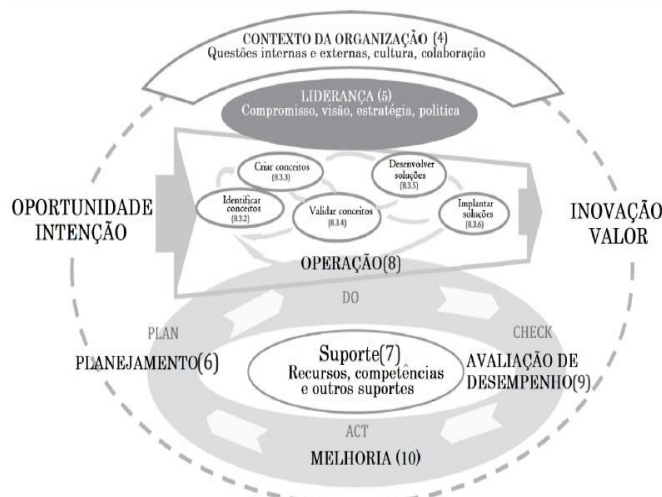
CONTEXTO DA ORGANIZAÇÃO (4)
Questões internas e externas, cultura, colaboração

LIDERANÇA (5)
Compromisso, visão, estratégia, política

OPORTUNIDADE
INTENÇÃO

Criar conceitos
(8.3.3)

Desenvolver soluções
(8.3.5)

Identificar conceitos
(8.3.2)

Validar conceitos
(8.3.4)

Implantar soluções
(8.3.6)

INOVAÇÃO
VALOR

OPERAÇÃO(8)

DO

PLAN

CHECK

PLANEJAMENTO(6)

Suporte(7)
Recursos, competências e outros suportes

AVALIAÇÃO DE DESEMPENHO(9)

ACT

MELHORIA (10)